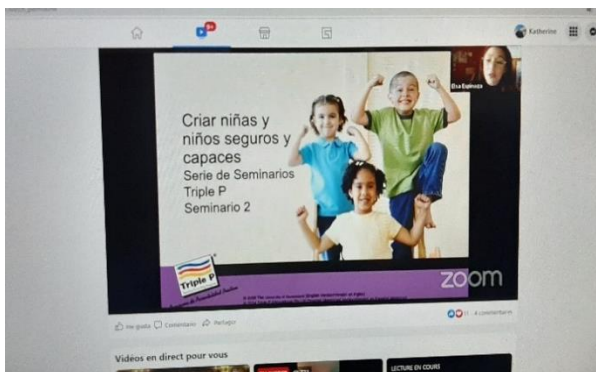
Katherine

Elsa Espinoza

Criar niñas y niños seguros y capaces
Serie de Seminarios
Triple P
Seminario 2

Triple P

zoom

J'aime  Commenter  Partager

11 · 4 commentaires

Vidéos en direct pour vous

LECTURE EN COURS